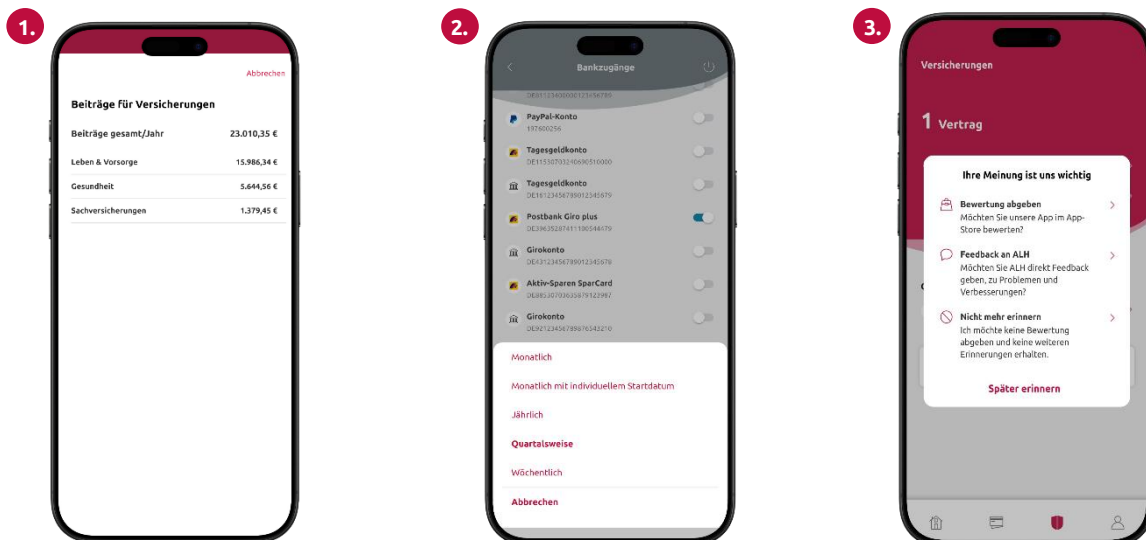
1.

Abbrechen

Beiträge für Versicherungen

| | |
|---|---|
| Beiträge gesamt/Jahr | 23.010,35 € |
| Leben & Vorsorge | 15.986,34 € |
| Gesundheit | 5.644,56 € |
| Sachversicherungen | 1.379,45 € |

2.

Bankzugänge

DE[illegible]

PayPal-Konto
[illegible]

Tagesgeldkonto
DE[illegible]

Tagesgeldkonto
DE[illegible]

Postbank Giro plus
DE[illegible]

Girokonto
DE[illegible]

Aktiv-Sparen SparCard
DE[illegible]

Girokonto
DE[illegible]

Monatlich

Monatlich mit individuellem Startdatum

Jährlich

Quartalsweise

Wöchentlich

Abbrechen

3.

Versicherungen

1 Vertrag

Ihre Meinung ist uns wichtig

Bewertung abgeben
Möchten Sie unsere App im App-Store bewerten?

Feedback an ALH
Möchten Sie ALH direkt Feedback geben, zu Problemen und Verbesserungen?

Nicht mehr erinnern
Ich möchte keine Bewertung abgeben und keine weiteren Erinnerungen erhalten.

Später erinnern